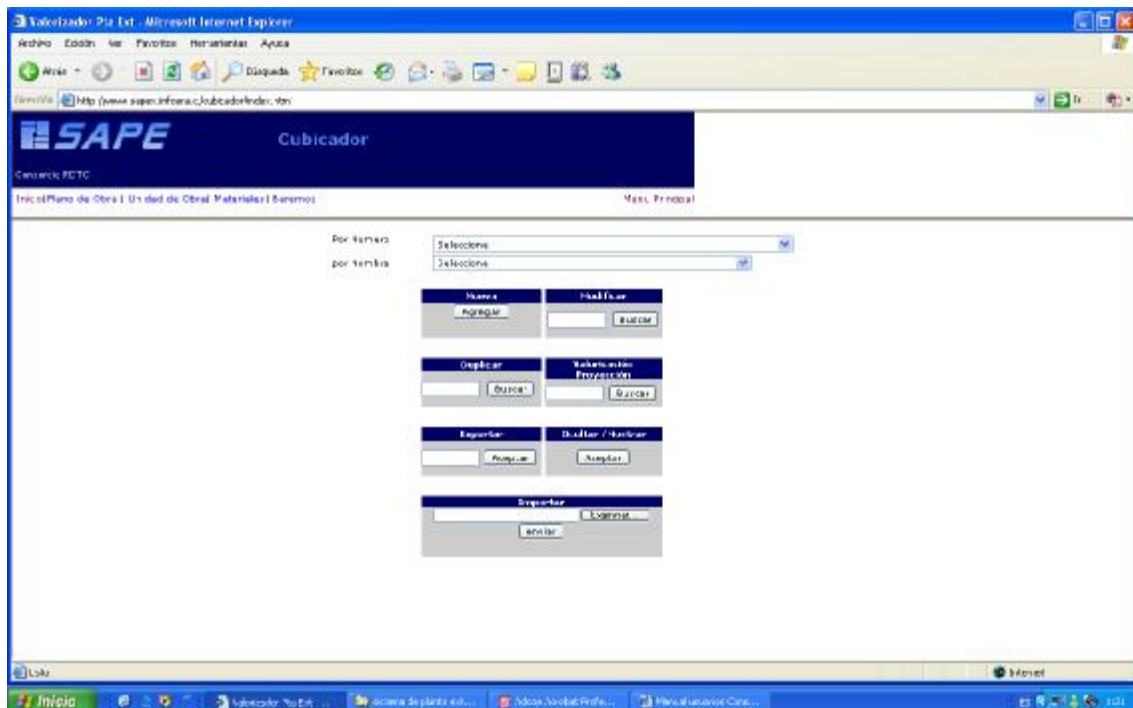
Valorizador Pta Ext - Microsoft Internet Explorer

Archivo Edición Ver Favoritos Herramientas Ayuda

Atrás Búsqueda Favoritos

Dirección http://www.sapex.infoana.cl/cubicador/index.htm

Ir

SAPE

Cubicador

Consorcio FCTC

Inicio | Plano de Obra | Unidad de Obra | Materiales | Baremos

Menu Principal

Por Numero Seleccione

por Nombre Seleccione

Nueva
Agregar

Modificar
Buscar

Duplicar
Buscar

Valorización Proyección
Buscar

Exportar
Aceptar

Ocultar / Mostrar
Aceptar

Importar
Examinar...
enviar

Listo

Internet

Inicio

Valorizador Pta Ext

diciembre de planta ext...

Adobe Acrobat Profe...

Manual usuario Cub...